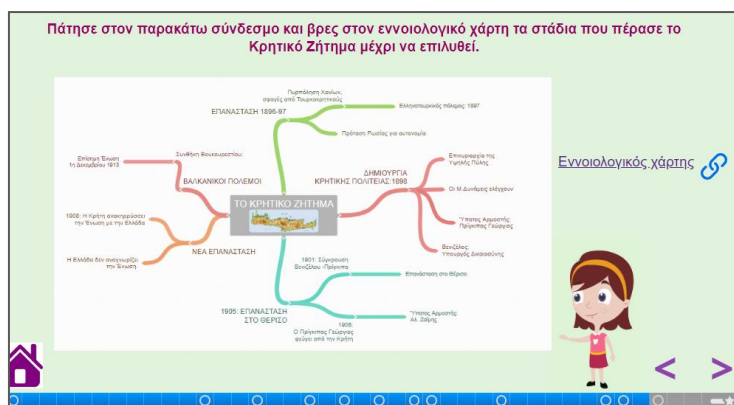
Πάτησε στον παρακάτω σύνδεσμο και βρες στον εννοιολογικό χάρτη τα στάδια που πέρασε το Κρητικό Ζήτημα μέχρι να επιλυθεί.

ΤΟ ΚΡΗΤΙΚΟ ΖΗΤΗΜΑ

ΕΠΑΝΑΣΤΑΣΗ 1896-97

Πυρπόληση Χανίων, σφαγές από Τουρκοκρητικούς

Ελληνοτουρκικός πόλεμος 1897

Πρόταση Ρωσίας για αυτονομία

ΔΗΜΙΟΥΡΓΙΑ ΚΡΗΤΙΚΗΣ ΠΟΛΙΤΕΙΑΣ 1898

Επικυριαρχία της Υψηλής Πύλης

Οι Μ.Δυνάμεις ελέγχουν

Ύπατος Αρμοστής: Πρίγκιπας Γεώργιος

Βενιζέλος: Υπουργός Δικαιοσύνης

1905: ΕΠΑΝΑΣΤΑΣΗ ΣΤΟ ΘΕΡΙΣΟ

1901: Σύγκρουση Βενιζέλου -Πρίγκιπα

Επανάσταση στο Θέρισο

Ύπατος Αρμοστής: Αλ. Ζαΐμης

1906: Ο Πρίγκιπας Γεώργιος φεύγει από την Κρήτη

ΝΕΑ ΕΠΑΝΑΣΤΑΣΗ

1908: Η Κρήτη ανακηρύσσει την Ένωση με την Ελλάδα

Η Ελλάδα δεν αναγνωρίζει την Ένωση

ΒΑΛΚΑΝΙΚΟΙ ΠΟΛΕΜΟΙ

Συνθήκη Βουκουρεστίου

Επίσημη Ένωση 1η Δεκεμβρίου 1913

Εννοιολογικός χάρτης

<   >